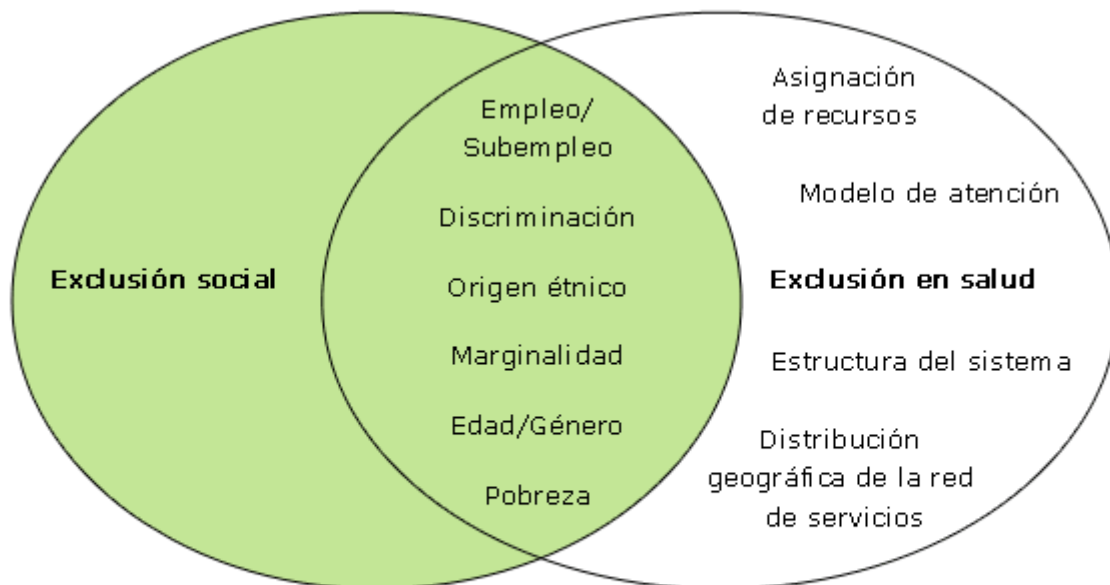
Exclusión social

Empleo/
Subempleo

Discriminación

Origen étnico

Marginalidad

Edad/Género

Pobreza

Asignación
de recursos

Modelo de atención

Exclusión en salud

Estructura del sistema

Distribución
geográfica de la red
de servicios